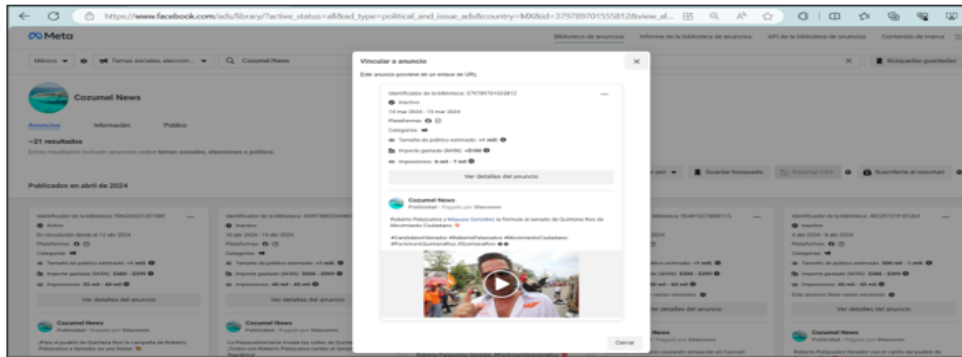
https://www.facebook.com/ads/library/?active_status=all&ad_type=political_and_issue_ads&country=MX&id=3797897015558128&view_al...

Meta

Biblioteca de anuncios Informe de la biblioteca de anuncios API de la biblioteca de anuncios Contenido de marca

México Temas sociales, eleccion... Cozumel News

Búsquedas guardadas

Cozumel News

Anuncios Información Público

~21 resultados

Estos resultados incluyen anuncios sobre temas sociales, elecciones o política.

Publicados en abril de 2024

Guardar búsqueda Exportar CSV Suscribirse al resumen

Vincular a anuncio

Este anuncio proviene de un enlace de URL.

Identificador de la biblioteca: 3797897015558128

Inactivo

19 mar 2024 - 19 mar 2024

Plataformas

Categorías

Tamaño de público estimado: >1 mill.

Importe gastado (MXN): <$100

Impresiones: 6 mil - 7 mil

Ver detalles del anuncio

Cozumel News

Publicidad · Pagado por Sitacomm

Roberto Palazuelos y Mayuss González lo formula al senado de Quintana Roo de Movimiento Ciudadano

#CandidatoASenador #RobertoPalazuelos #MovimientoCiudadano #ParaMorirQuintanaRoo #QuintanaRoo

Cerrar

Activo

En circulación desde el 12 abr 2024

Plataformas

Categorías

Tamaño de público estimado: >1 mill.

Importe gastado (MXN): $300 - $399

Impresiones: 35 mil - 40 mil

Ver detalles del anuncio

Cozumel News

Publicidad · Pagado por Sitacomm

Activo

10 abr 2024 - 14 abr 2024

Plataformas

Categorías

Tamaño de público estimado: >1 mill.

Importe gastado (MXN): $300 - $399

Impresiones: 40 mil - 45 mil

Ver detalles del anuncio

Cozumel News

Publicidad · Pagado por Sitacomm

Inactivo

4 abr 2024 - 6 abr 2024

Plataformas

Categorías

Tamaño de público estimado: 500 mil - 1 mill.

Importe gastado (MXN): $300 - $399

Impresiones: 45 mil - 50 mil

Este anuncio tiene varias versiones

Ver detalles del anuncio

Cozumel News

Publicidad · Pagado por Sitacomm